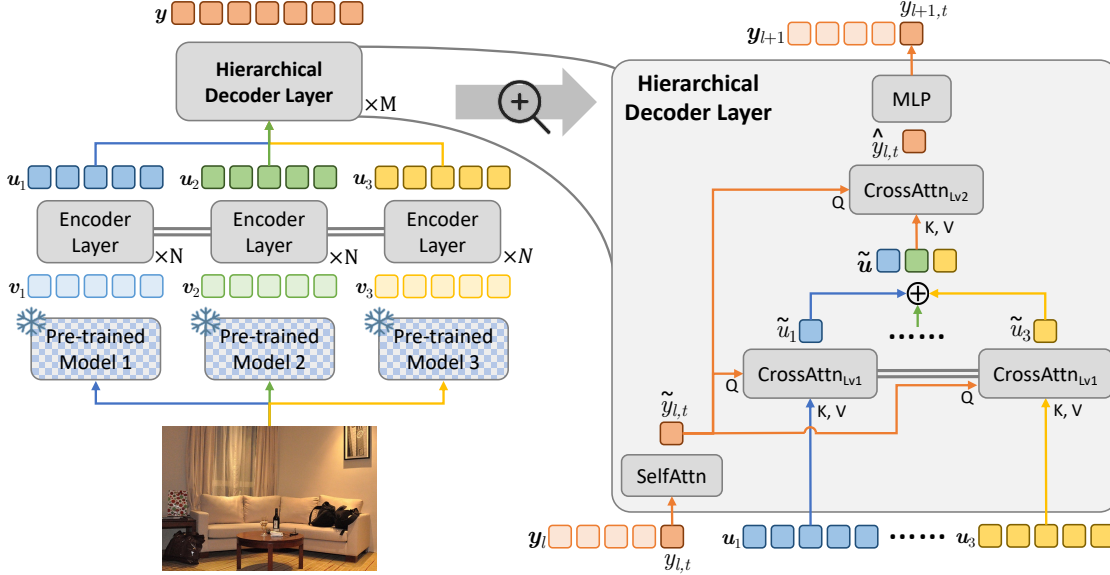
$\boldsymbol{y}$

Hierarchical Decoder Layer

$\times$M

$\boldsymbol{u}_1$ $\boldsymbol{u}_2$ $\boldsymbol{u}_3$

Encoder Layer $\times$N

Encoder Layer $\times$N

Encoder Layer $\times N$

$\boldsymbol{v}_1$ $\boldsymbol{v}_2$ $\boldsymbol{v}_3$

Pre-trained Model 1

Pre-trained Model 2

Pre-trained Model 3

$y_{l+1,t}$

$\boldsymbol{y}_{l+1}$

Hierarchical Decoder Layer

MLP

$\hat{y}_{l,t}$

CrossAttn$_{\text{Lv2}}$

Q

K, V

$\tilde{\boldsymbol{u}}$

$\oplus$

$\tilde{u}_1$ …… $\tilde{u}_3$

Q

CrossAttn$_{\text{Lv1}}$

CrossAttn$_{\text{Lv1}}$

$\tilde{y}_{l,t}$

K, V

Q

K, V

SelfAttn

$\boldsymbol{y}_l$

$y_{l,t}$

$\boldsymbol{u}_1$ …… $\boldsymbol{u}_3$